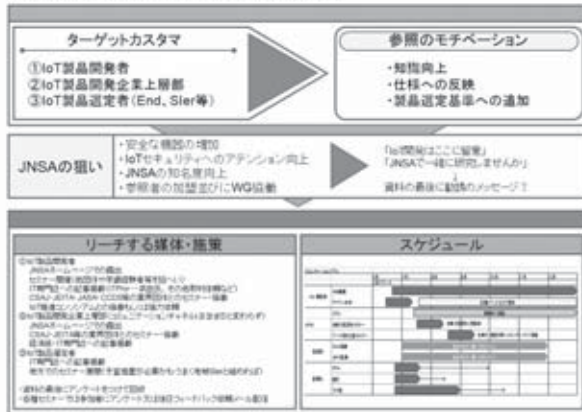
ターゲットカスタマ

①IoT製品開発者
②IoT製品開発企業上層部
③IoT製品選定者（End、SIer等）

参照のモチベーション

・知見向上
・仕様への反映
・製品選定基準への追加

JNSAの狙い

・安全な機器の増加
・IoTセキュリティへのアテンション向上
・JNSAの知名度向上
・有識者の加盟並びにWG協働

「IoT開発はここに留意」
「JNSAで一緒に研究しませんか」
↓
資料の最後に勧誘のメッセージ？

リーチする媒体・施策

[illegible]

スケジュール

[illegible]